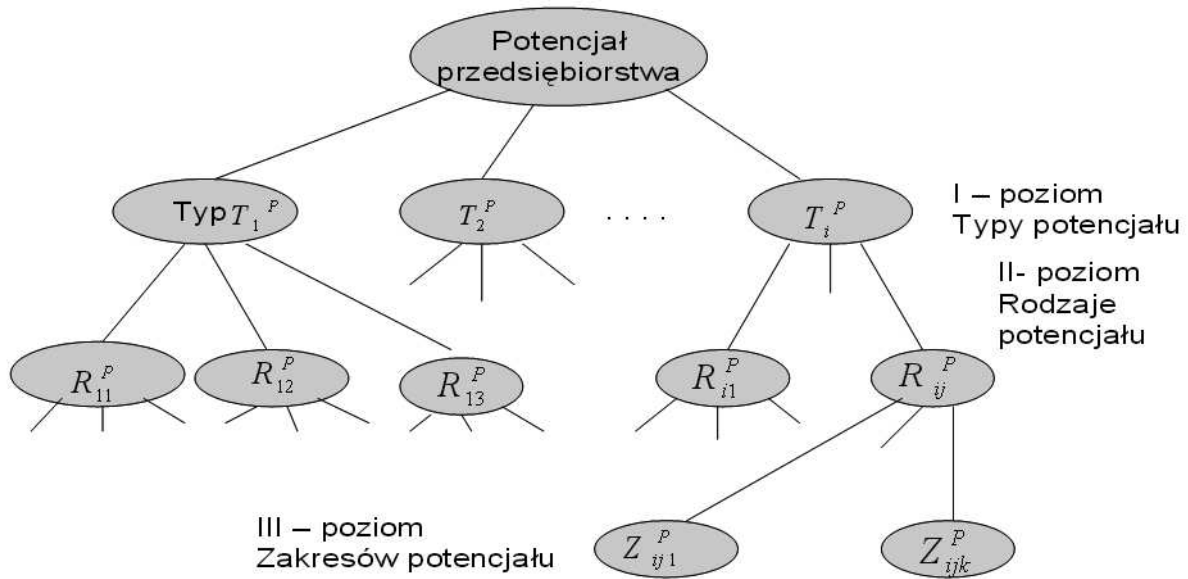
Potencjał przedsiębiorstwa

Typ $T_1^P$

$T_2^P$

. . . .

$T_i^P$

I – poziom
Typy potencjału

II- poziom
Rodzaje potencjału

$R_{11}^P$

$R_{12}^P$

$R_{13}^P$

$R_{i1}^P$

$R_{ij}^P$

III – poziom
Zakresów potencjału

$Z_{ij1}^P$

$Z_{ijk}^P$